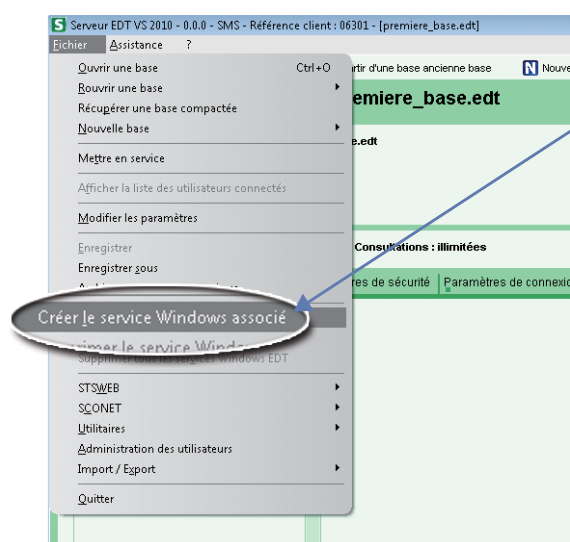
S Serveur EDT VS 2010 - 0.0.0 - SMS - Référence client : 06301 - [premiere_base.edt]

Fichier Assistance ?

Ouvrir une base Ctrl+O
Rouvrir une base
Récupérer une base compactée
Nouvelle base
Mettre en service
Afficher la liste des utilisateurs connectés
Modifier les paramètres
Enregistrer
Enregistrer sous
Créer le service Windows associé
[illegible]imer le service Windo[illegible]
Supprimer tous les services Windows EDT
STSWEB
SCONET
Utilitaires
Administration des utilisateurs
Import / Export
Quitter

rtir d'une base ancienne base
N Nouve
emiere_base.edt
e.edt
Consultations : illimitées
res de sécurité | Paramètres de connexio